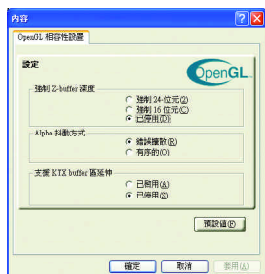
內容

OpenGL 相容性設置

設定

OpenGL

強制 Z-buffer 深度
強制 24-位元(2)
強制 16 位元(6)
已停用(D)

Alpha 抖動方式
錯誤擴散(R)
有序的(O)

支援 KTX buffer 區延伸
已啟用(A)
已停用(L)

預設值(F)

確定
取消
套用(A)